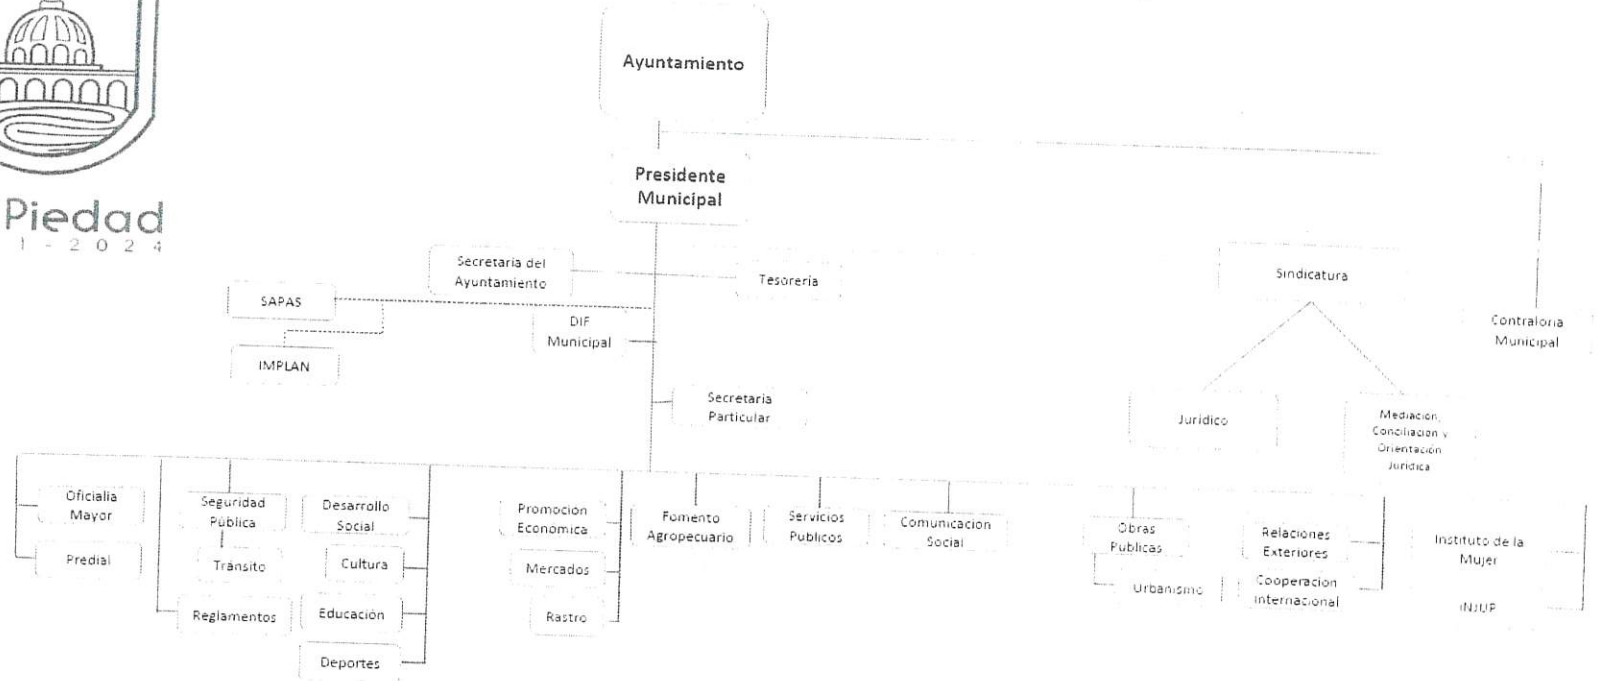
Piedad
1 - 2 0 2 4

Ayuntamiento

Presidente Municipal

Secretaria del Ayuntamiento

Tesoreria

SAPAS

IMPLAN

DIF Municipal

Secretaria Particular

Sindicatura

Contraloria Municipal

Juridico

Mediacion, Conciliacion y Orientacion Juridica

Oficialia Mayor

Predial

Seguridad Publica

Tránsito

Reglamentos

Desarrollo Social

Cultura

Educación

Deportes

Promocion Economica

Mercados

Rastro

Fomento Agropecuario

Servicios Publicos

Comunicacion Social

Obras Publicas

Urbanismo

Relaciones Exteriores

Cooperacion Internacional

Instituto de la Mujer

INJUP